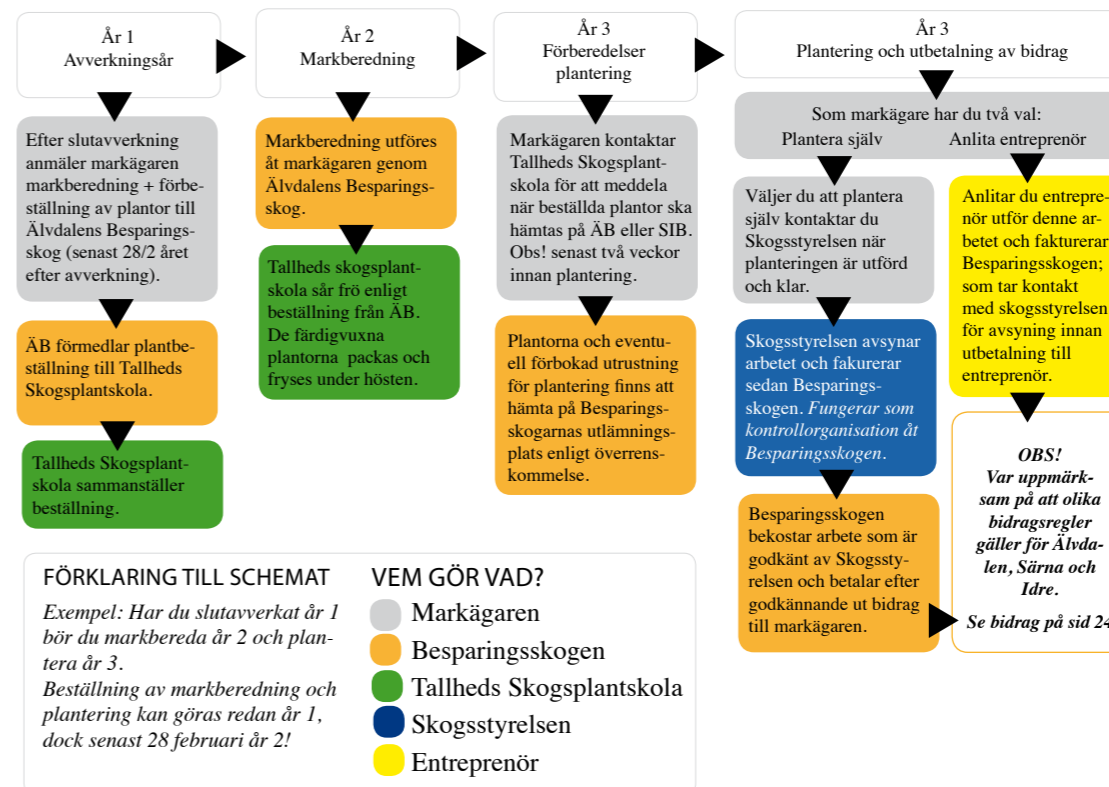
År 1
Avverkningsår

År 2
Markberedning

År 3
Förberedelser plantering

År 3
Plantering och utbetalning av bidrag

Efter slutavverkning anmäler markägaren markberedning + förbeställning av plantor till Älvdalens Besparingsskog (senast 28/2 året efter avverkning).

ÄB förmedlar plantbeställning till Tallheds Skogsplantskola.

Tallheds Skogsplantskola sammanställer beställning.

Markberedning utföres åt markägaren genom Älvdalens Besparingsskog.

Tallheds skogsplantskola sår frö enligt beställning från ÄB. De färdigvuxna plantorna packas och fryses under hösten.

Markägaren kontaktar Tallheds Skogsplantskola för att meddela när beställda plantor ska hämtas på ÄB eller SIB. Obs! senast två veckor innan plantering.

Plantorna och eventuell förbokad utrustning för plantering finns att hämta på Besparingsskogarnas utlämningsplats enligt överrenskommelse.

Som markägare har du två val:
Plantera själv
Anlita entreprenör

Väljer du att plantera själv kontaktar du Skogsstyrelsen när planteringen är utförd och klar.

Skogsstyrelsen avsynar arbetet och fakurerar sedan Besparingsskogen. Fungerar som kontrollorganisation åt Besparingsskogen.

Besparingsskogen bekostar arbete som är godkänt av Skogsstyrelsen och betalar efter godkännande ut bidrag till markägaren.

Anlitar du entreprenör utför denne arbetet och fakturerar Besparingsskogen; som tar kontakt med skogsstyrelsen för avsyning innan utbetalning till entreprenör.

OBS!
Var uppmärksam på att olika bidragsregler gäller för Älvdalen, Särna och Idre.

Se bidrag på sid 24

FÖRKLARING TILL SCHEMAT
Exempel: Har du slutavverkat år 1 bör du markbereda år 2 och plantera år 3.
Beställning av markberedning och plantering kan göras redan år 1, dock senast 28 februari år 2!

VEM GÖR VAD?
Markägaren
Besparingsskogen
Tallheds Skogsplantskola
Skogsstyrelsen
Entreprenör